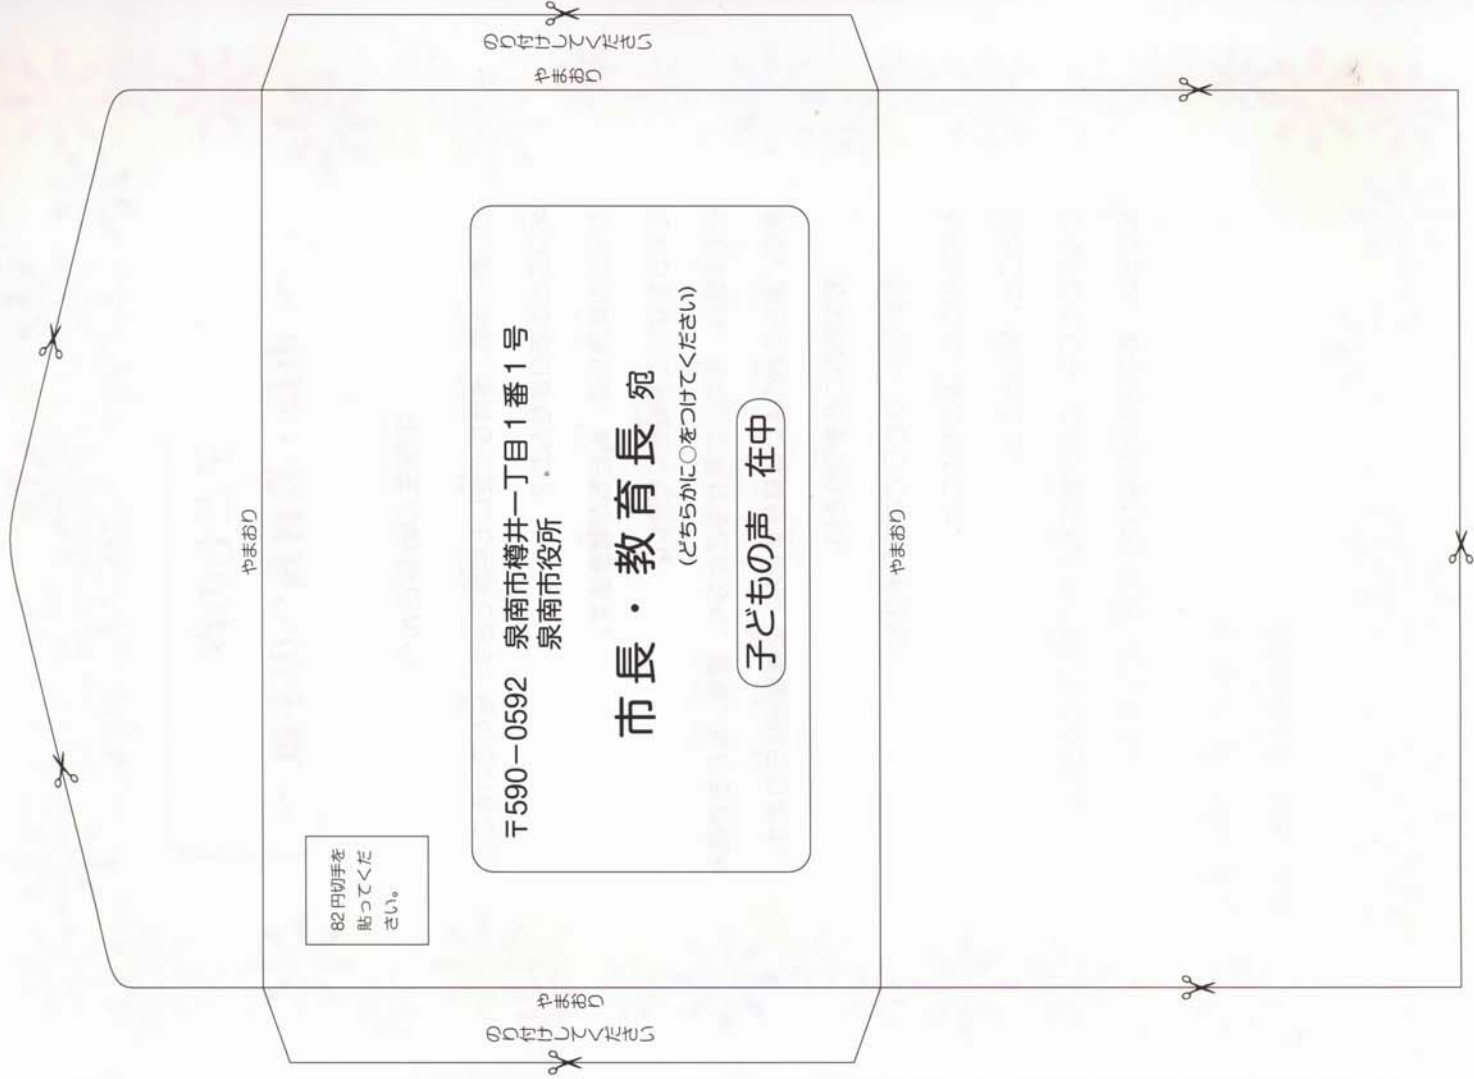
のりづけしてください
やまおり

〒590−0592　泉南市樽井一丁目１番１号
泉南市役所

市長・教育長 宛
（どちらかに○をつけてください）

子どもの声 在中

82円切手を貼ってください。

やまおり

やまおり

やまおり
のりづけしてください